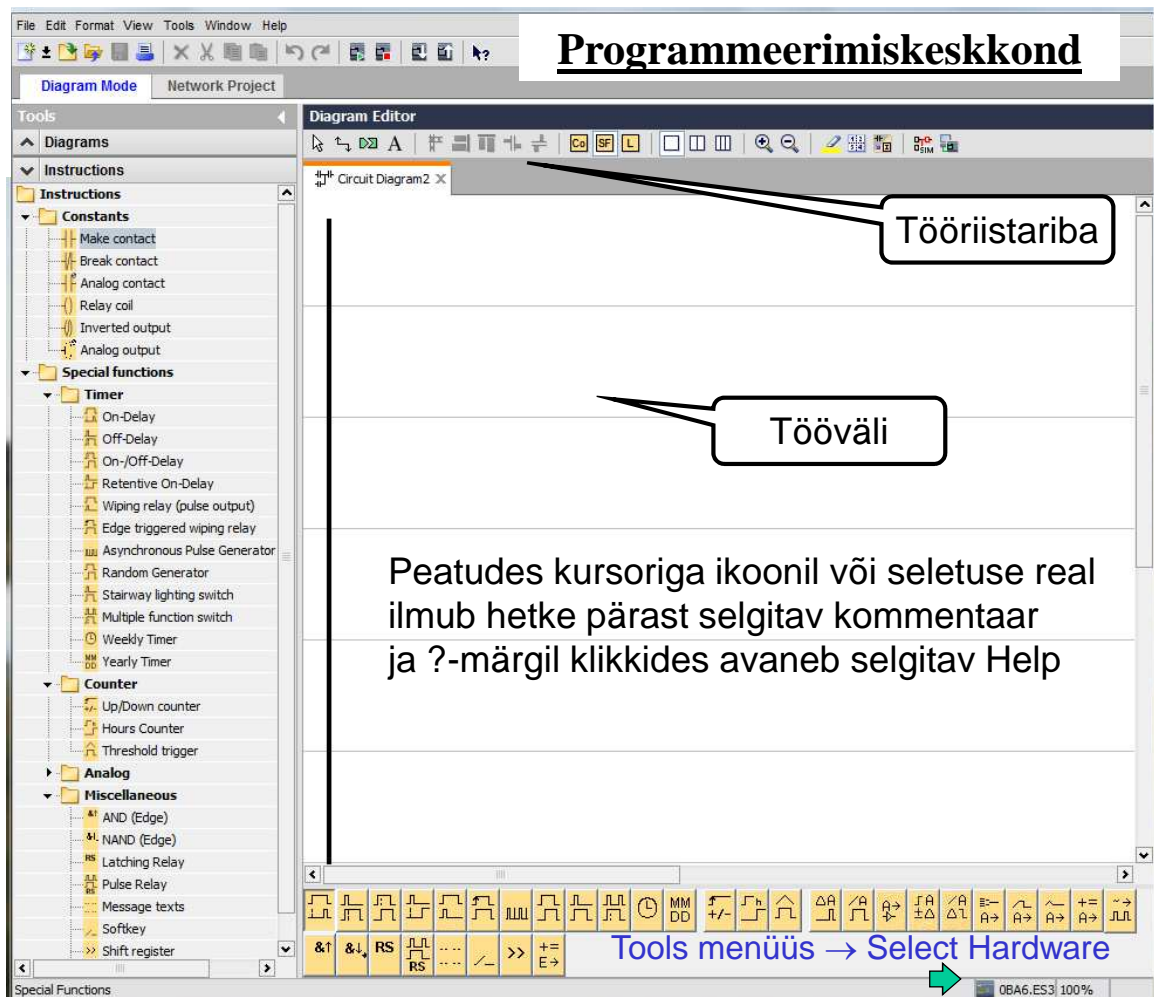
File Edit Format View Tools Window Help

Programmeerimiskeskkond

Diagram Mode Network Project

Tools

Diagrams

Instructions

Instructions

Constants

Make contact

Break contact

Analog contact

Relay coil

Inverted output

Analog output

Special functions

Timer

On-Delay

Off-Delay

On-/Off-Delay

Retentive On-Delay

Wiping relay (pulse output)

Edge triggered wiping relay

Asynchronous Pulse Generator

Random Generator

Stairway lighting switch

Multiple function switch

Weekly Timer

Yearly Timer

Counter

Up/Down counter

Hours Counter

Threshold trigger

Analog

Miscellaneous

AND (Edge)

NAND (Edge)

Latching Relay

Pulse Relay

Message texts

Softkey

Shift register

Diagram Editor

Circuit Diagram2

Tööriistariba

Tööväli

Peatudes kursoriga ikoonil või seletuse real ilmub hetke pärast selgitav kommentaar ja ?-märgil klikkides avaneb selgitav Help

Tools menüüs → Select Hardware

Special Functions

0BA6.ES3 100%